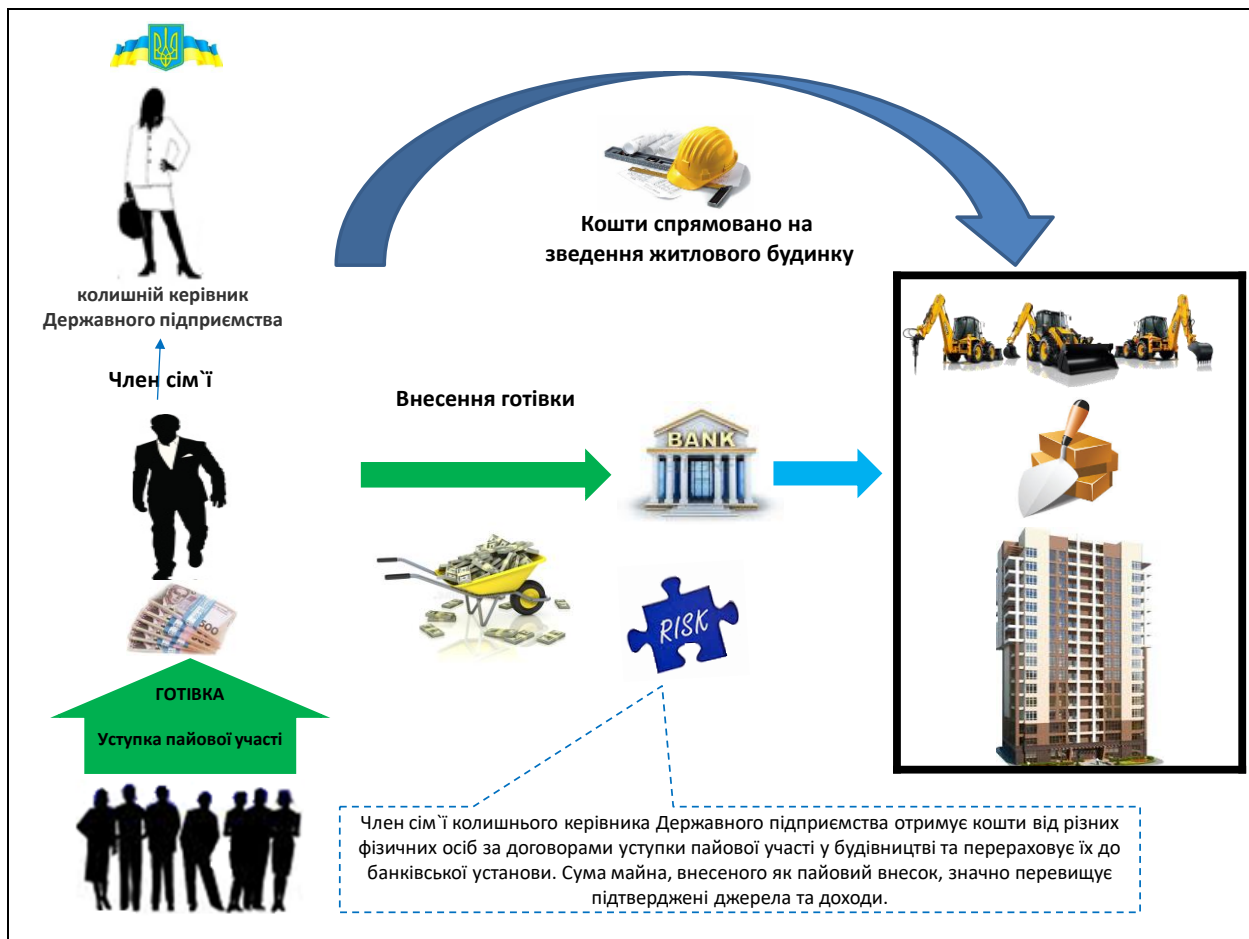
колишній керівник Державного підприємства

Член сім`ї

Кошти спрямовано на зведення житлового будинку

Внесення готівки

BANK

RISK

500

ГОТІВКА

Уступка пайової участі

Член сім`ї колишнього керівника Державного підприємства отримує кошти від різних фізичних осіб за договорами уступки пайової участі у будівництві та перераховує їх до банківської установи. Сума майна, внесеного як пайовий внесок, значно перевищує підтверджені джерела та доходи.